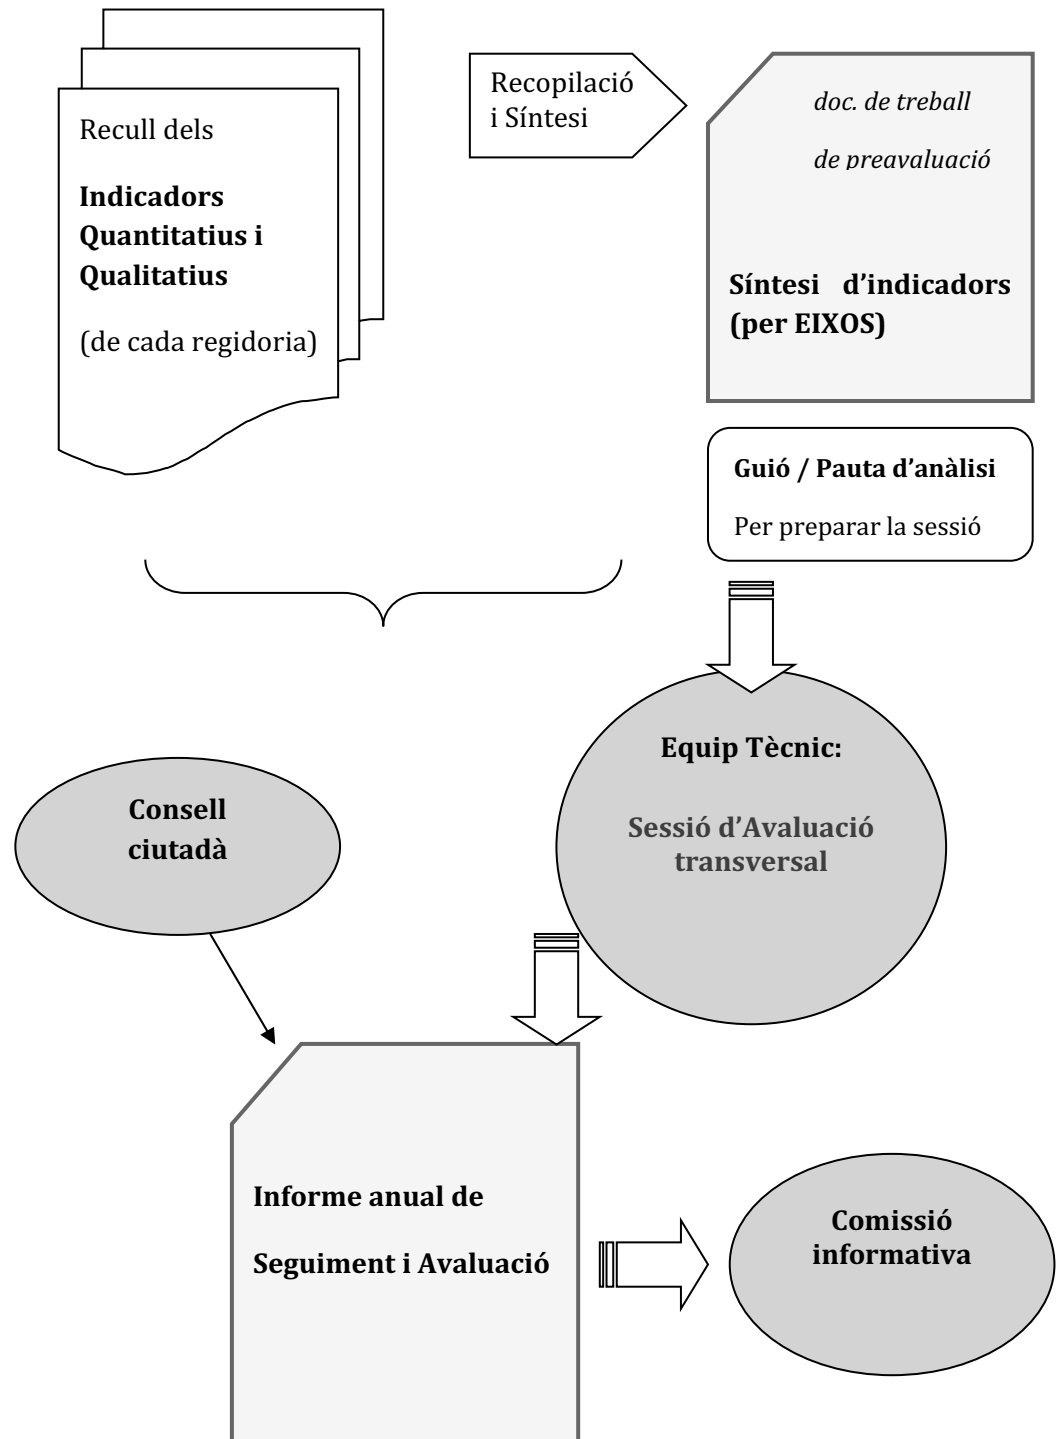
Recull dels

**Indicadors Quantitatius i Qualitatius**

(de cada regidoria)

Recopilació i Síntesi

*doc. de treball*

*de preavaluació*

**Síntesi d'indicadors (per EIXOS)**

**Guió / Pauta d'anàlisi**

Per preparar la sessió

**Equip Tècnic:**

**Sessió d'Avaluació transversal**

**Consell ciutadà**

**Informe anual de**

**Seguiment i Avaluació**

**Comissió informativa**